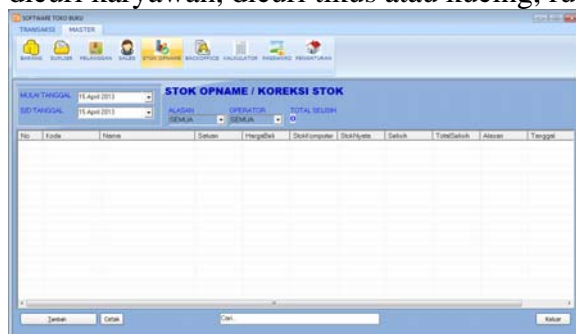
dicuri karyawan, dicuri tikus atau kucing, ra

SOFTWARE TOKO BUKU

TRANSAKSI MASTER

BARANG SUPLIER PELANGGAN SALES STOK OPNAME BACKOFFICE KALKULATOR PASSWORD PENGATURAN

MULAI TANGGAL 15 April 2013

S/D TANGGAL 15 April 2013

STOK OPNAME / KOREKSI STOK

ALASAN SEMUA

OPERATOR SEMUA

TOTAL SELISIH 0

| No. | Kode | Nama | Satuan | HargaBeli | StokKomputer | StokNyata | Selisih | TotalSelisih | Alasan | Tanggal |
|---|---|---|---|---|---|---|---|---|---|---|

Tambah Cetak Cari.. Keluar